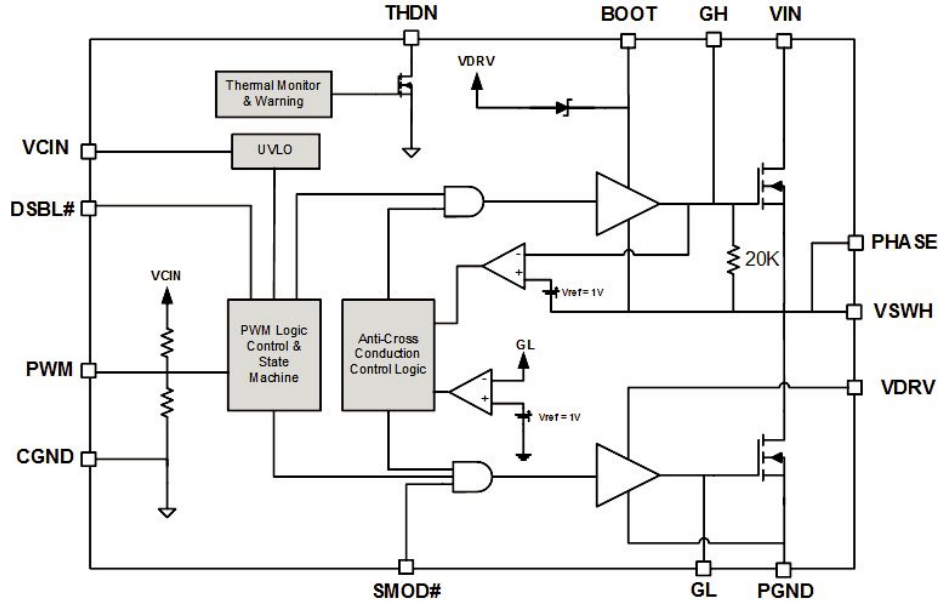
THDN
BOOT
GH
VIN
VDRV
Thermal Monitor & Warning
VCIN
UVLO
DSBL#
PHASE
20K
VCIN
VSWH
Vref = 1V
PWM Logic Control & State Machine
Anti-Cross Conduction Control Logic
GL
PWM
VDRV
Vref = 1V
CGND
SMOD#
GL
PGND